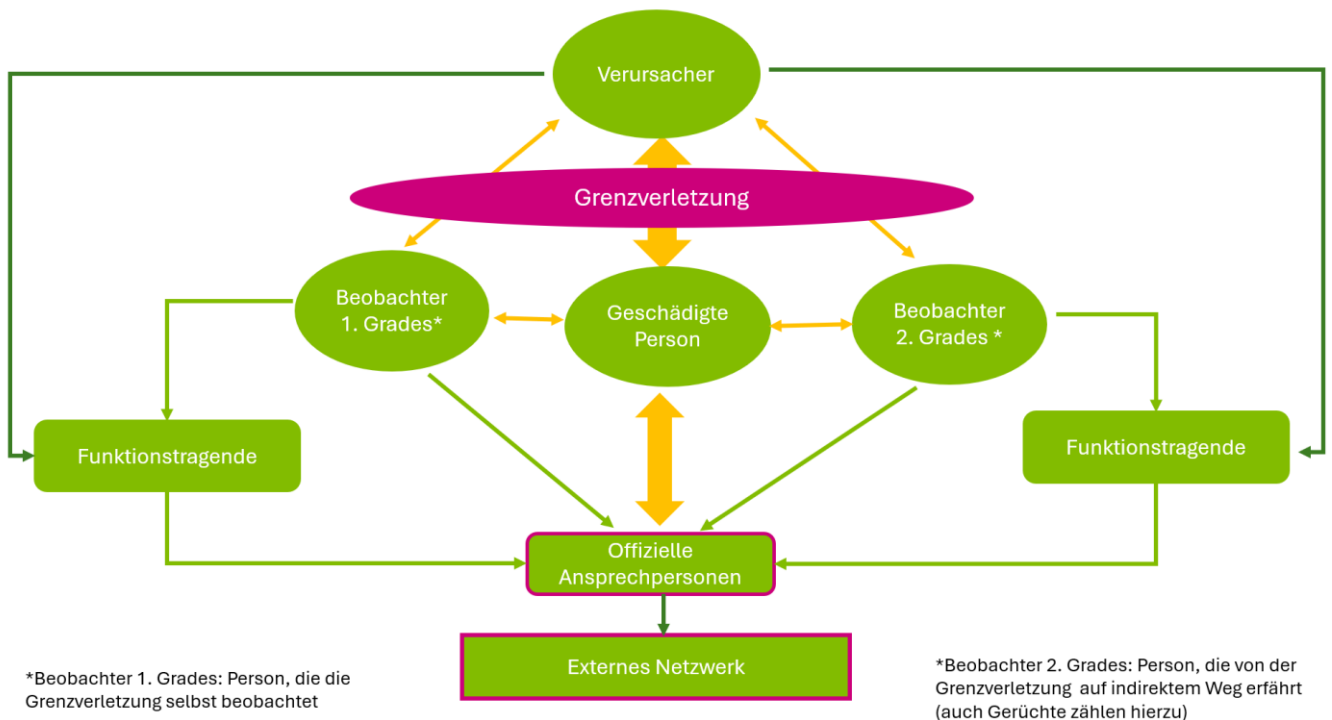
Verursacher

Grenzverletzung

Beobachter 1. Grades*

Geschädigte Person

Beobachter 2. Grades *

Funktionstragende

Funktionstragende

Offizielle Ansprechpersonen

Externes Netzwerk

*Beobachter 1. Grades: Person, die die Grenzverletzung selbst beobachtet

*Beobachter 2. Grades: Person, die von der Grenzverletzung auf indirektem Weg erfährt (auch Gerüchte zählen hierzu)